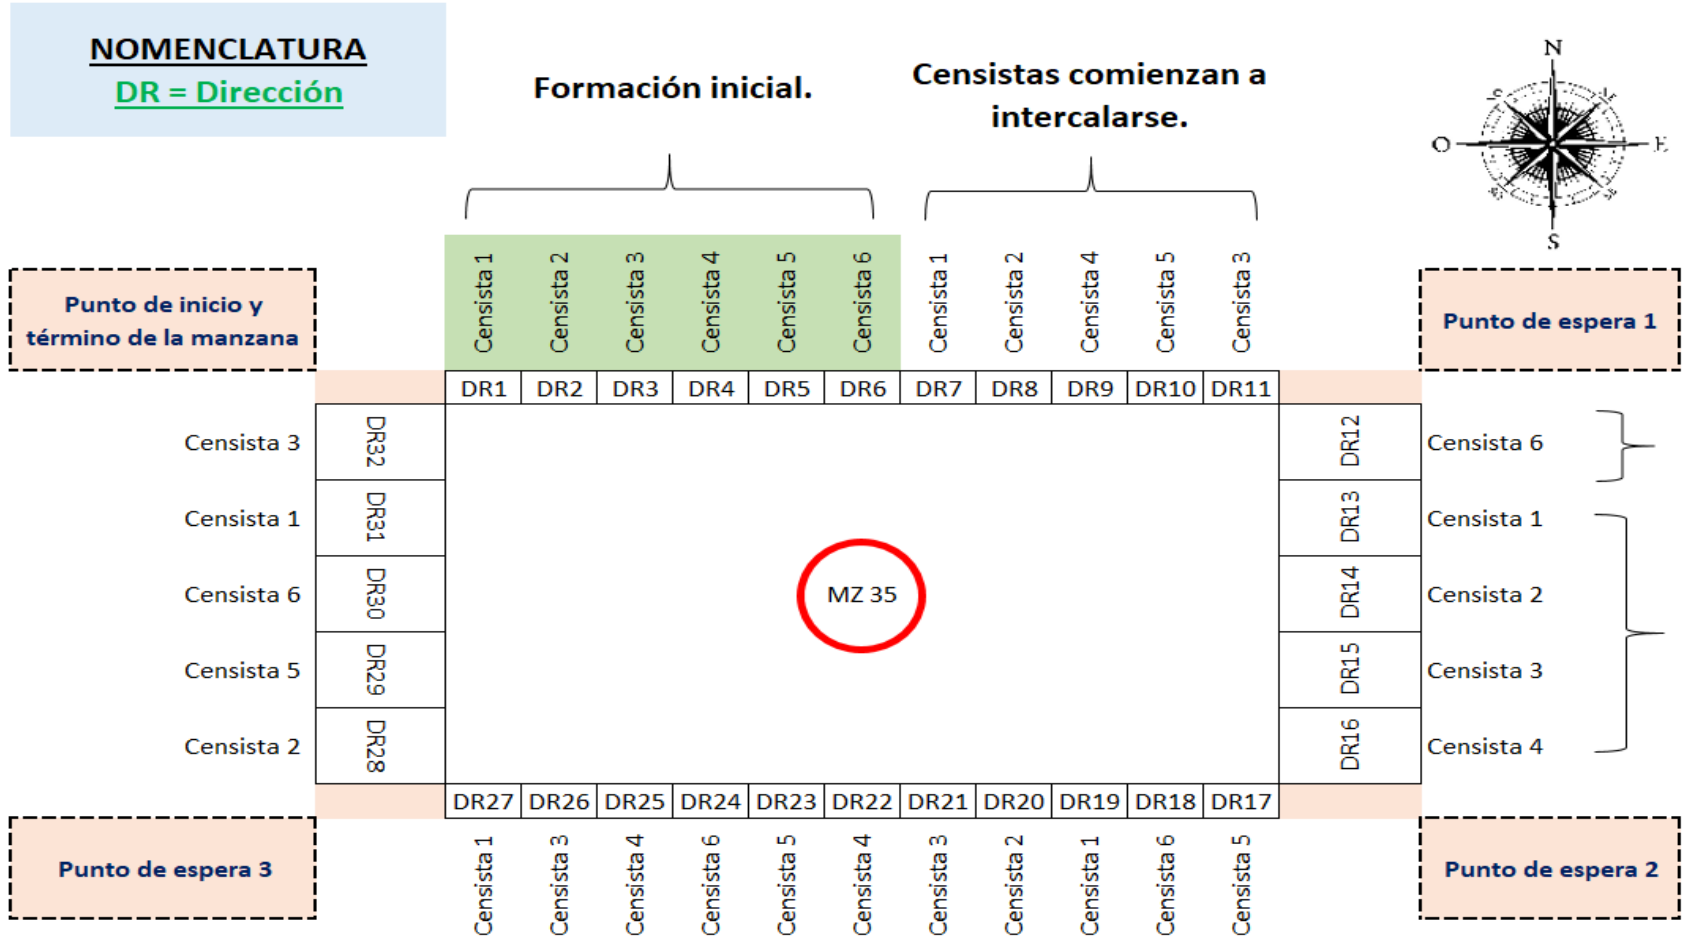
NOMENCLATURA
DR = Dirección

Formación inicial.

Censistas comienzan a intercalarse.

N
O
E
S

Punto de inicio y término de la manzana

Punto de espera 1

| Censista 1 | Censista 2 | Censista 3 | Censista 4 | Censista 5 | Censista 6 | Censista 1 | Censista 2 | Censista 4 | Censista 5 | Censista 3 |
|---|---|---|---|---|---|---|---|---|---|---|
| DR1 | DR2 | DR3 | DR4 | DR5 | DR6 | DR7 | DR8 | DR9 | DR10 | DR11 |

Censista 3 DR32
Censista 1 DR31
Censista 6 DR30
Censista 5 DR29
Censista 2 DR28

MZ 35

DR12 Censista 6
DR13 Censista 1
DR14 Censista 2
DR15 Censista 3
DR16 Censista 4

| DR27 | DR26 | DR25 | DR24 | DR23 | DR22 | DR21 | DR20 | DR19 | DR18 | DR17 |
|---|---|---|---|---|---|---|---|---|---|---|
| Censista 1 | Censista 3 | Censista 4 | Censista 6 | Censista 5 | Censista 4 | Censista 3 | Censista 2 | Censista 1 | Censista 6 | Censista 5 |

Punto de espera 3

Punto de espera 2